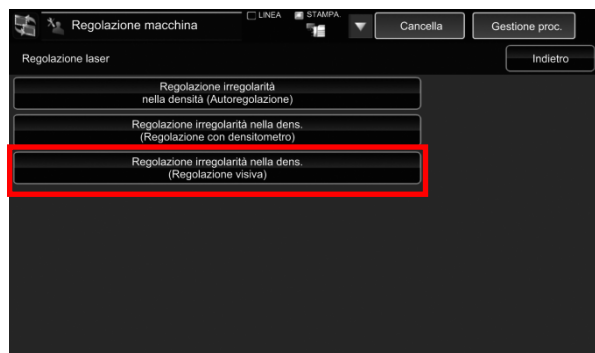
Regolazione macchina

LINEA

STAMPA.

Cancella

Gestione proc.

Regolazione laser

Indietro

Regolazione irregolarità nella densità (Autoregolazione)

Regolazione irregolarità nella dens. (Regolazione con densitometro)

Regolazione irregolarità nella dens. (Regolazione visiva)